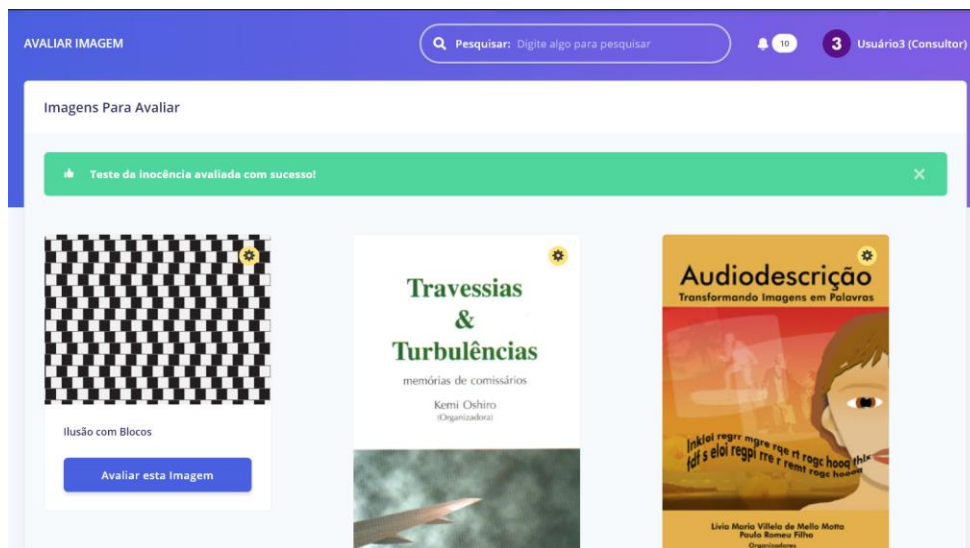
AVALIAR IMAGEM

Pesquisar: Digite algo para pesquisar

10

3 Usuário3 (Consultor)

Imagens Para Avaliar

Teste da inocência avaliada com sucesso!

×

Ilusão com Blocos

Avaliar esta Imagem

Travessias & Turbulências

memórias de comissários

Kemi Oshiro
(Organizadora)

Audiodescrição
Transformando Imagens em Palavras

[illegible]

Livia Maria Villela de Mello Motta
Paulo Romeu Filho
Organizadores